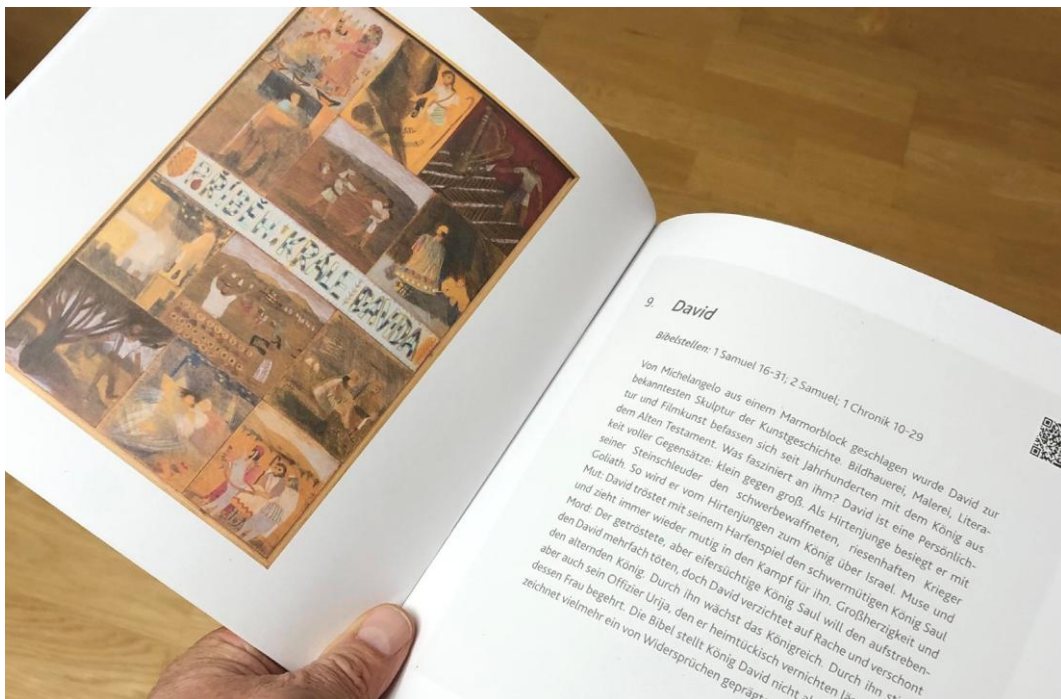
PŘÍBĚH KRÁLE DAVIDA

9 David

Bibelstellen: 1 Samuel 16-31; 2 Samuel; 1 Chronik 10-29

Von Michelangelo aus einem Marmorblock geschlagen wurde David zur bekanntesten Skulptur der Kunstgeschichte. Bildhauerei, Malerei, Literatur und Filmkunst befassen sich seit Jahrhunderten mit dem König aus dem Alten Testament. Was fasziniert an ihm? David ist eine Persönlichkeit voller Gegensätze: klein gegen groß. Als Hirtenjunge besiegt er mit seiner Steinschleuder den schwerbewaffneten, riesenhaften Krieger Goliath. So wird er vom Hirtenjungen zum König über Israel. Muse und Mut. David tröstet mit seinem Harfenspiel den schwermütigen König Saul und zieht immer wieder mutig in den Kampf für ihn. Großherzigkeit und Mord: Der getröstete, aber eifersüchtige König Saul will den aufstrebenden David mehrfach töten, doch David verzichtet auf Rache und verschont den alternden König. Durch ihn wächst das Königreich. Durch ihn st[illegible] aber auch sein Offizier Urija, den er heimtückisch vernichten l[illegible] dessen Frau begehrt. Die Bibel stellt König David nicht al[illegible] zeichnet vielmehr ein von Widersprüchen geprägt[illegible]